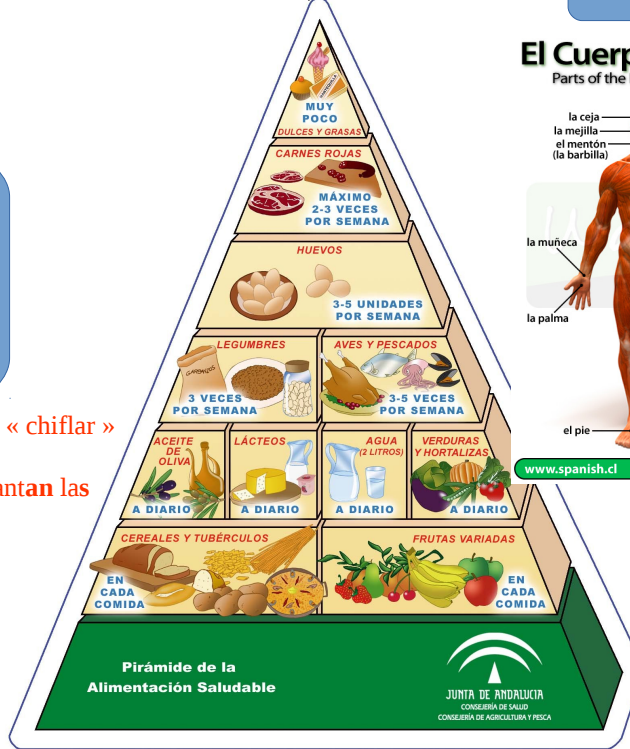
MUY POCO
DULCES Y GRASAS

CARNES ROJAS
MÁXIMO 2-3 VECES POR SEMANA

HUEVOS
3-5 UNIDADES POR SEMANA

LEGUMBRES
3 VECES POR SEMANA

AVES Y PESCADOS
3-5 VECES POR SEMANA

ACEITE DE OLIVA
A DIARIO

LÁCTEOS
A DIARIO

AGUA (2 LITROS)
A DIARIO

VERDURAS Y HORTALIZAS
A DIARIO

CEREALES Y TUBÉRCULOS
EN CADA COMIDA

FRUTAS VARIADAS
EN CADA COMIDA

Pirámide de la Alimentación Saludable

JUNTA DE ANDALUCIA
CONSEJERÍA DE SALUD
CONSEJERÍA DE AGRICULTURA Y PESCA

El Cuerp
Parts of the
la ceja
la mejilla
el mentón (la barbilla)
la muñeca
la palma
el pie
www.spanish.cl

« chiflar »
antan las